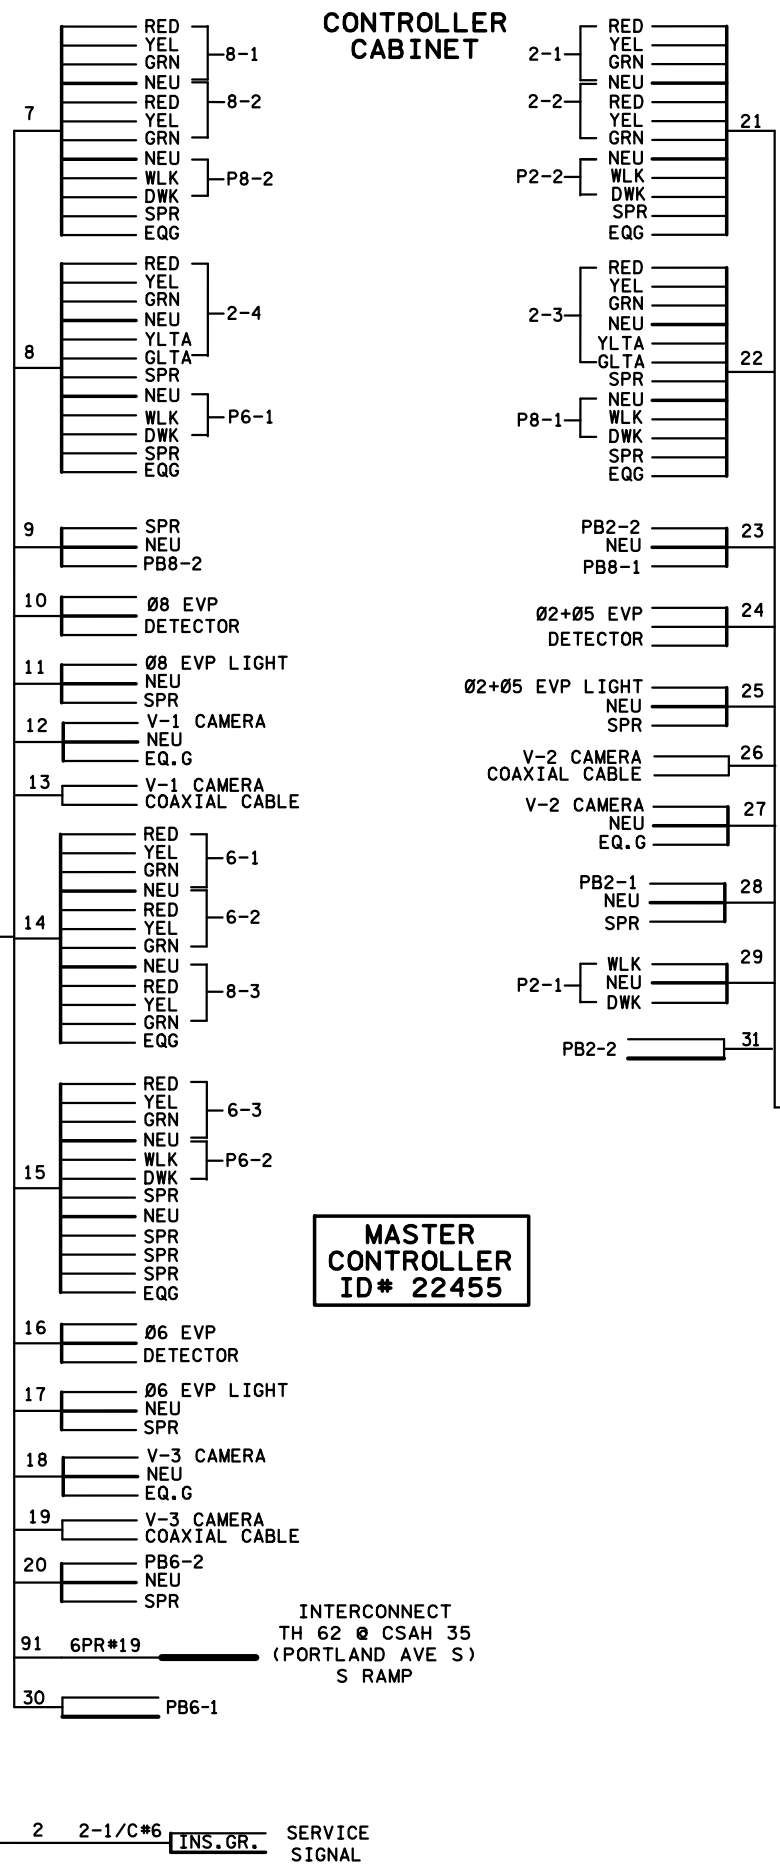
CONTROLLER
CABINET

7
RED
YEL
GRN
NEU
RED
YEL
GRN
NEU
WLK
DWK
SPR
EQG
8-1
8-2
P8-2

8
RED
YEL
GRN
NEU
YLTA
GLTA
SPR
NEU
WLK
DWK
SPR
EQG
2-4
P6-1

9
SPR
NEU
PB8-2

10
Ø8 EVP
DETECTOR

11
Ø8 EVP LIGHT
NEU
SPR

12
V-1 CAMERA
NEU
EQ.G

13
V-1 CAMERA
COAXIAL CABLE

14
RED
YEL
GRN
NEU
RED
YEL
GRN
NEU
RED
YEL
GRN
EQG
6-1
6-2
8-3

15
RED
YEL
GRN
NEU
WLK
DWK
SPR
NEU
SPR
SPR
SPR
EQG
6-3
P6-2

16
Ø6 EVP
DETECTOR

17
Ø6 EVP LIGHT
NEU
SPR

18
V-3 CAMERA
NEU
EQ.G

19
V-3 CAMERA
COAXIAL CABLE

20
PB6-2
NEU
SPR

91 6PR#19
INTERCONNECT
TH 62 @ CSAH 35
(PORTLAND AVE S)
S RAMP

30
PB6-1

2-1
2-2
P2-2
RED
YEL
GRN
NEU
RED
YEL
GRN
NEU
WLK
DWK
SPR
EQG
21

2-3
P8-1
RED
YEL
GRN
NEU
YLTA
GLTA
SPR
NEU
WLK
DWK
SPR
EQG
22

PB2-2
NEU
PB8-1
23

Ø2+Ø5 EVP
DETECTOR
24

Ø2+Ø5 EVP LIGHT
NEU
SPR
25

V-2 CAMERA
COAXIAL CABLE
26

V-2 CAMERA
NEU
EQ.G
27

PB2-1
NEU
SPR
28

P2-1
WLK
NEU
DWK
29

PB2-2
31

MASTER
CONTROLLER
ID# 22455

2 2-1/C#6 INS.GR. SERVICE
SIGNAL